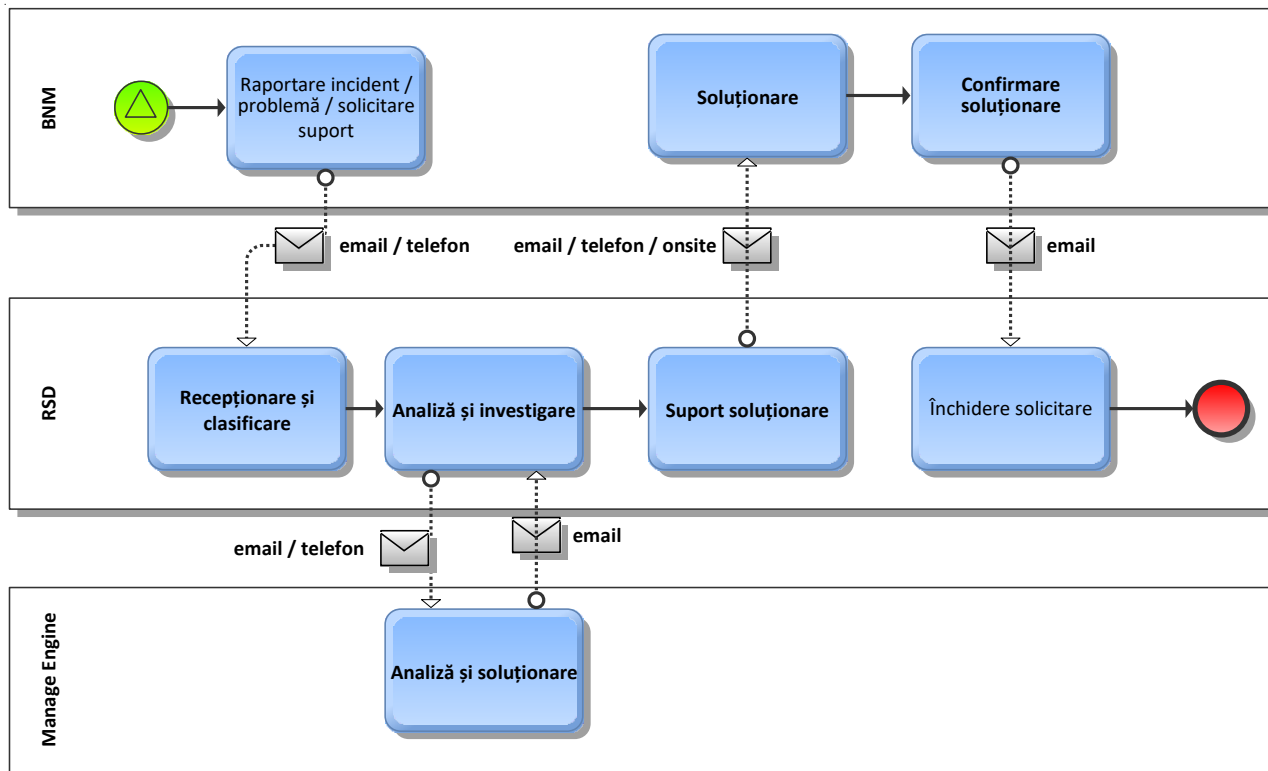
BNM

Raportare incident / problemă / solicitare suport

Soluționare

Confirmare soluționare

email / telefon

email / telefon / onsite

email

RSD

Recepționare și clasificare

Analiză și investigare

Suport soluționare

Închidere solicitare

email / telefon

email

Manage Engine

Analiză și soluționare